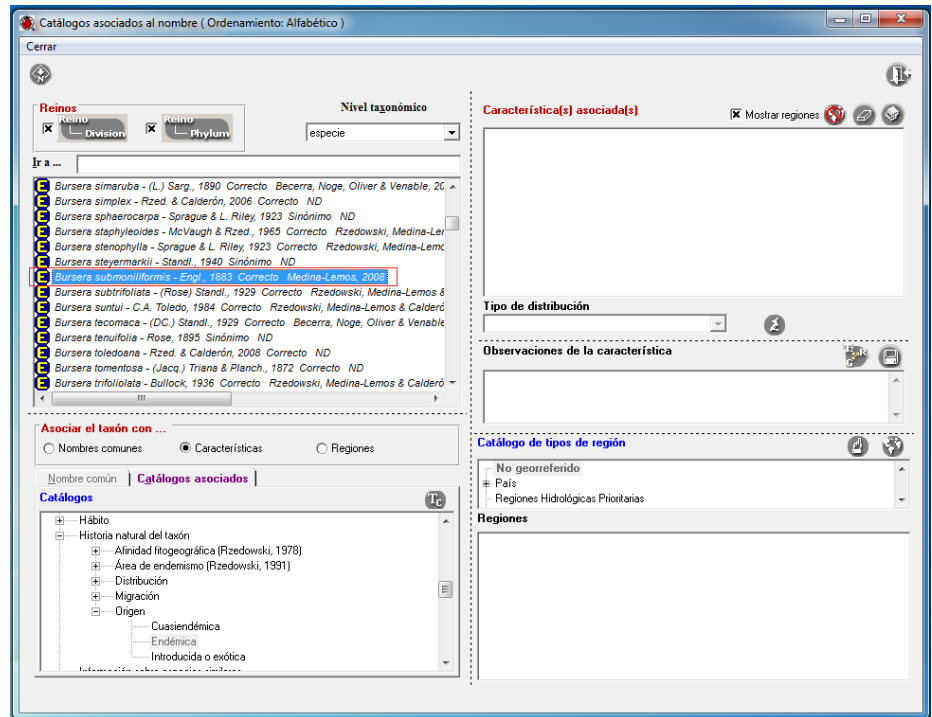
Catálogos asociados al nombre ( Ordenamiento: Alfabético )

Cerrar

Reinos
Reino └ Division
Reino └ Phylum

Nivel taxonómico
especie

Ir a ...

Bursera simaruba - (L.) Sarg., 1890 Correcto Becerra, Noge, Oliver & Venable, 20
Bursera simplex - Rzed. & Calderón, 2006 Correcto ND
Bursera sphaerocarpa - Sprague & L. Riley, 1923 Sinónimo ND
Bursera staphyleoides - McVaugh & Rzed., 1965 Correcto Rzedowski, Medina-Le
Bursera stenophylla - Sprague & L. Riley, 1923 Correcto Rzedowski, Medina-Lemo
Bursera steyermarkii - Standl., 1940 Sinónimo ND
Bursera submoniliformis - Engl., 1883 Correcto Medina-Lemos, 2008
Bursera subtrifoliata - (Rose) Standl., 1929 Correcto Rzedowski, Medina-Lemos &
Bursera suntui - C.A. Toledo, 1984 Correcto Rzedowski, Medina-Lemos & Calderó
Bursera tecomaca - (DC.) Standl., 1929 Correcto Becerra, Noge, Oliver & Venable
Bursera tenuifolia - Rose, 1895 Sinónimo ND
Bursera toledoana - Rzed. & Calderón, 2008 Correcto ND
Bursera tomentosa - (Jacq.) Triana & Planch., 1872 Correcto ND
Bursera trifoliolata - Bullock, 1936 Correcto Rzedowski, Medina-Lemos & Calderó

Asociar el taxón con ...
Nombres comunes
Características
Regiones

Nombre común
Catálogos asociados

Catálogos
Hábito
Historia natural del taxón
Afinidad fitogeográfica (Rzedowski, 1978)
Área de endemismo (Rzedowski, 1991)
Distribución
Migración
Origen
Cuasiendémica
Endémica
Introducida o exótica

Característica(s) asociada(s)
Mostrar regiones

Tipo de distribución

Observaciones de la característica

Catálogo de tipos de región
No georreferido
País
Regiones Hidrológicas Prioritarias

Regiones